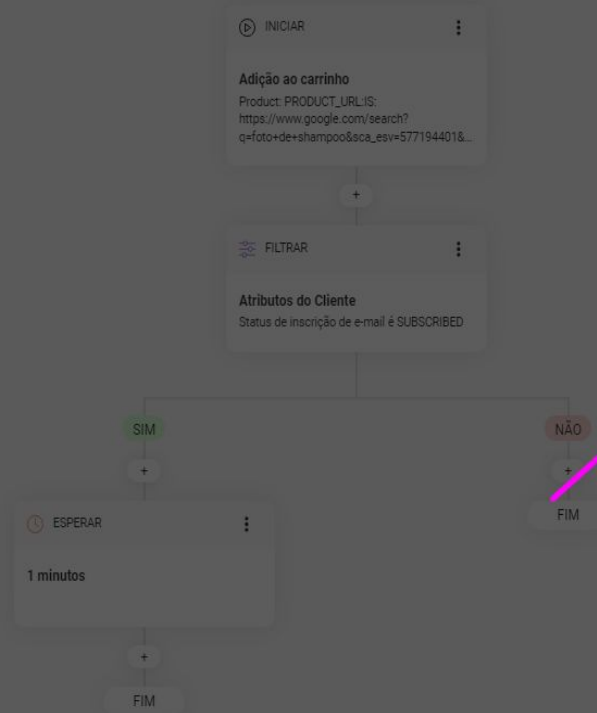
INICIAR

Adição ao carrinho
Product: PRODUCT_URL:IS: https://www.google.com/search?q=foto+de+shampoo&sca_esv=5771944018...

+

FILTRAR

Atributos do Cliente
Status de inscrição de e-mail é SUBSCRIBED

SIM

NÃO

+

+

ESPERAR

1 minutos

FIM

+

FIM